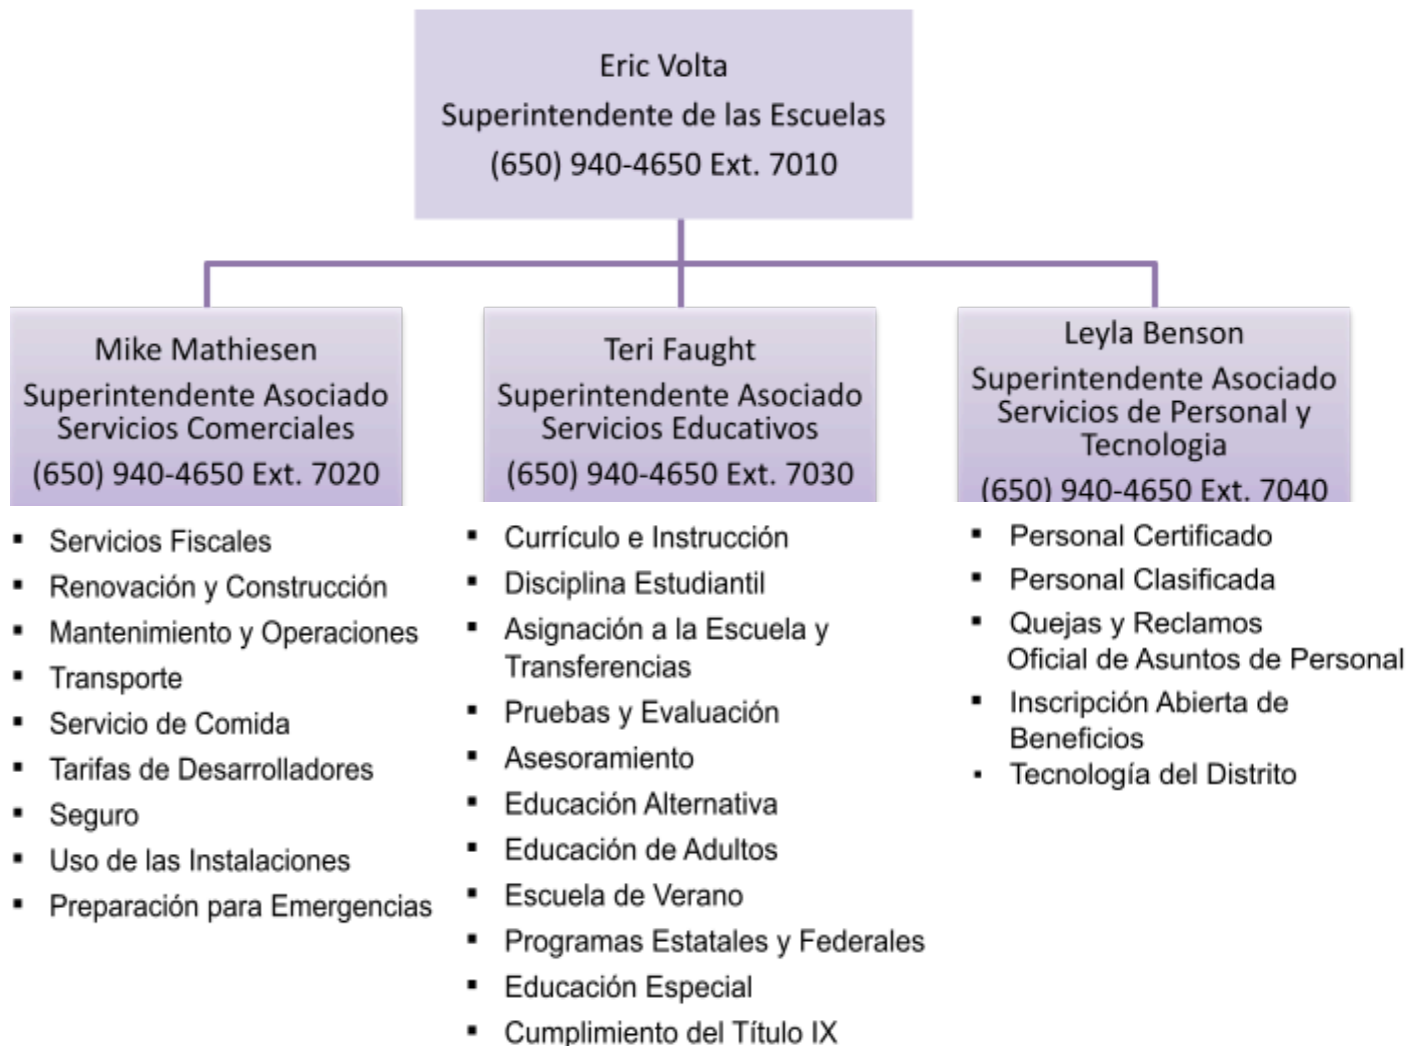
Eric Volta
Superintendente de las Escuelas
(650) 940-4650 Ext. 7010

Mike Mathiesen
Superintendente Asociado
Servicios Comerciales
(650) 940-4650 Ext. 7020

- Servicios Fiscales
- Renovación y Construcción
- Mantenimiento y Operaciones
- Transporte
- Servicio de Comida
- Tarifas de Desarrolladores
- Seguro
- Uso de las Instalaciones
- Preparación para Emergencias

Teri Faught
Superintendente Asociado
Servicios Educativos
(650) 940-4650 Ext. 7030

- Currículo e Instrucción
- Disciplina Estudiantil
- Asignación a la Escuela y Transferencias
- Pruebas y Evaluación
- Asesoramiento
- Educación Alternativa
- Educación de Adultos
- Escuela de Verano
- Programas Estatales y Federales
- Educación Especial
- Cumplimiento del Título IX

Leyla Benson
Superintendente Asociado
Servicios de Personal y Tecnologia
(650) 940-4650 Ext. 7040

- Personal Certificado
- Personal Clasificada
- Quejas y Reclamos
Oficial de Asuntos de Personal
- Inscripción Abierta de Beneficios
- Tecnología del Distrito